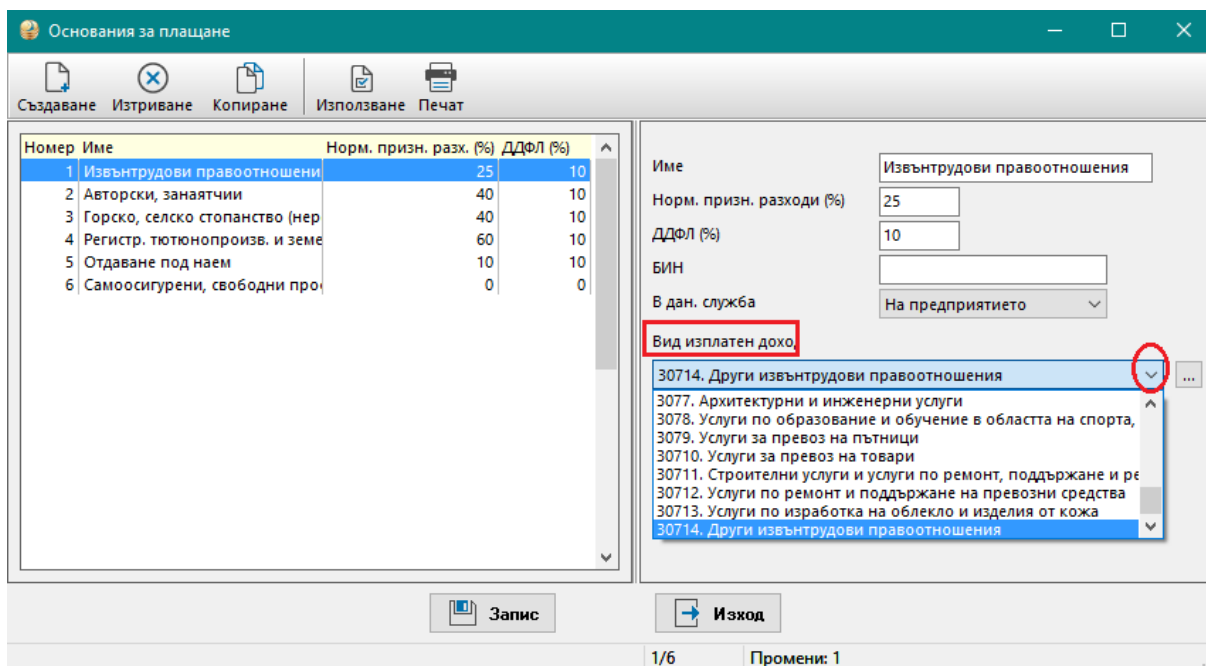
Основания за плащане

Създаване Изтриване Копиране Използване Печат

| Номер | Име | Норм. призн. разх. (%) | ДДФЛ (%) |
|---|---|---|---|
| 1 | Извънтрудови правоотношени | 25 | 10 |
| 2 | Авторски, занаятчии | 40 | 10 |
| 3 | Горско, селско стопанство (нер | 40 | 10 |
| 4 | Регистр. тютюнопроизв. и земе | 60 | 10 |
| 5 | Отдаване под наем | 10 | 10 |
| 6 | Самоосигурени, свободни про( | 0 | 0 |

Име Извънтрудови правоотношения
Норм. призн. разходи (%) 25
ДДФЛ (%) 10
БИН
В дан. служба На предприятието
Вид изплатен доход
30714. Други извънтрудови правоотношения
...
3077. Архитектурни и инженерни услуги
3078. Услуги по образование и обучение в областта на спорта,
3079. Услуги за превоз на пътници
30710. Услуги за превоз на товари
30711. Строителни услуги и услуги по ремонт, поддържане и ре
30712. Услуги по ремонт и поддържане на превозни средства
30713. Услуги по изработка на облекло и изделия от кожа
30714. Други извънтрудови правоотношения

Запис Изход

1/6 Промени: 1